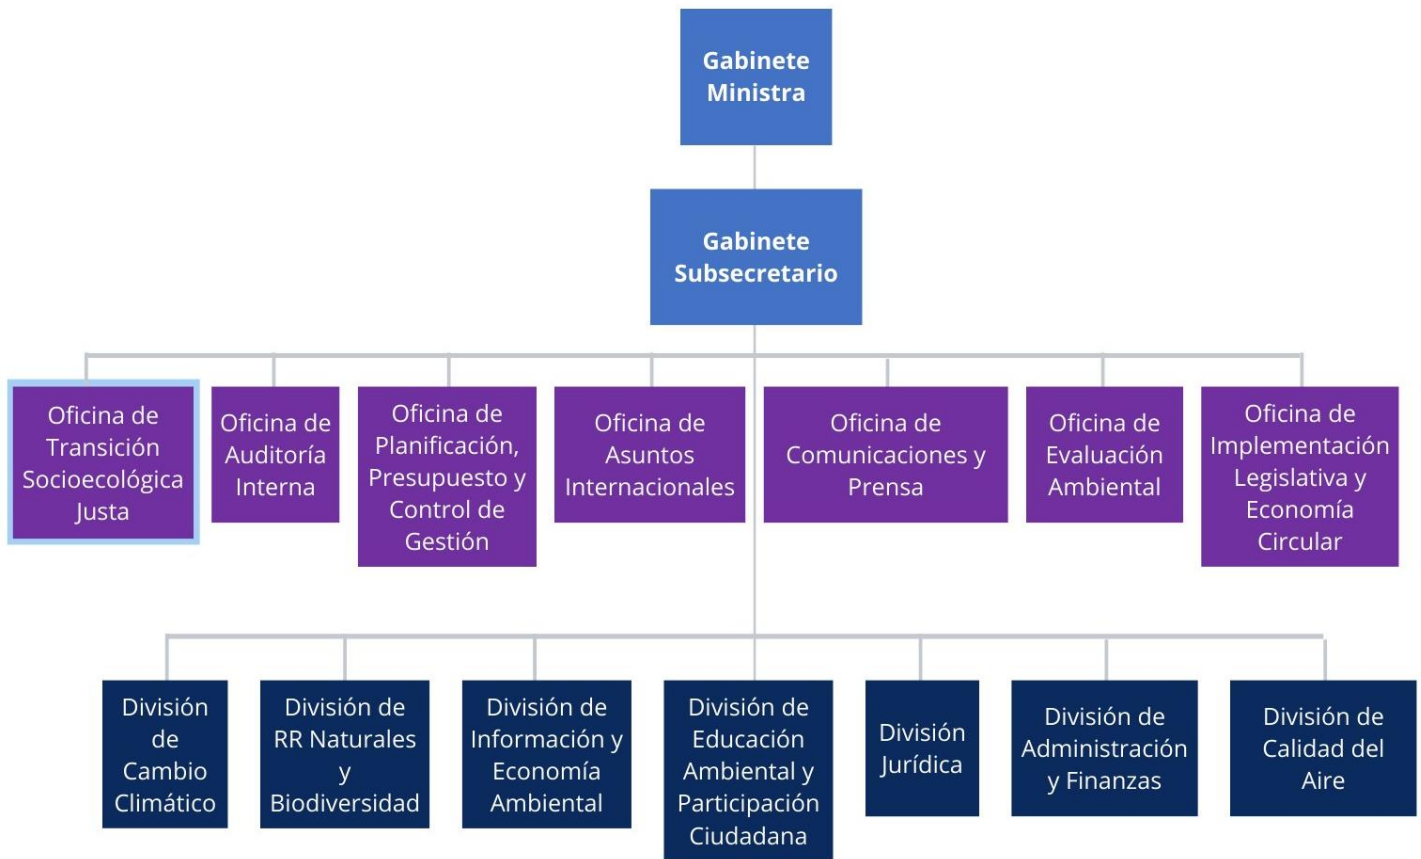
Gabinete Ministra

Gabinete Subsecretario

Oficina de Transición Socioecológica Justa

Oficina de Auditoría Interna

Oficina de Planificación, Presupuesto y Control de Gestión

Oficina de Asuntos Internacionales

Oficina de Comunicaciones y Prensa

Oficina de Evaluación Ambiental

Oficina de Implementación Legislativa y Economía Circular

División de Cambio Climático

División de RR Naturales y Biodiversidad

División de Información y Economía Ambiental

División de Educación Ambiental y Participación Ciudadana

División Jurídica

División de Administración y Finanzas

División de Calidad del Aire